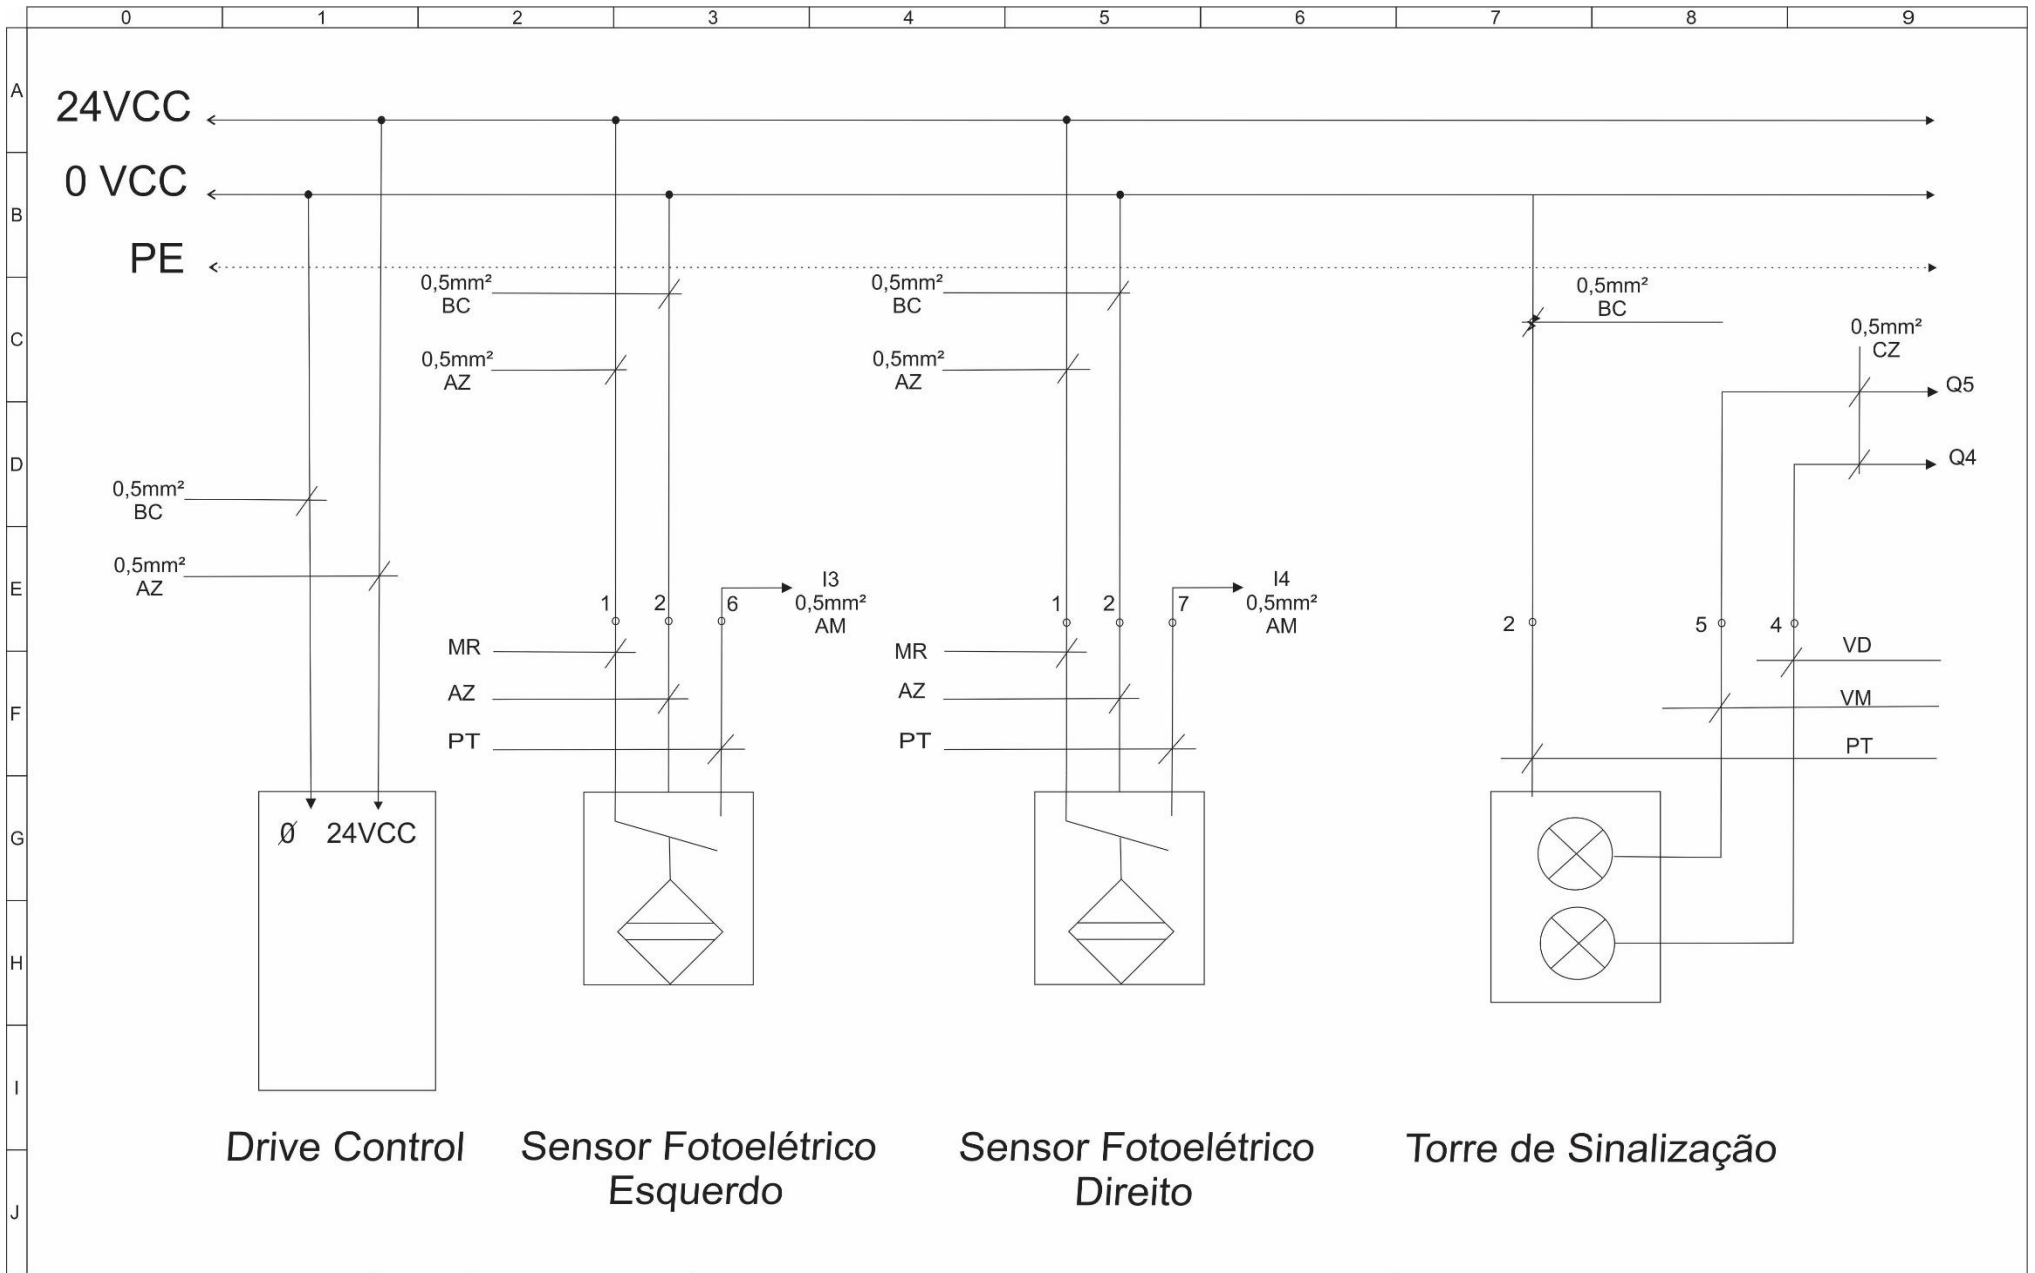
0 1 2 3 4 5 6 7 8 9

A
B
C
D
E
F
G
H
I
J

24VCC
0 VCC
PE

0,5mm²
BC
0,5mm²
AZ

0,5mm²
BC
0,5mm²
AZ

0,5mm²
BC
0,5mm²
AZ

0,5mm²
BC

0,5mm²
CZ

Q5
Q4

1 2 6
I3
0,5mm²
AM
MR
AZ
PT

1 2 7
I4
0,5mm²
AM
MR
AZ
PT

2
5
4
VD
VM
PT

Ø 24VCC

Drive Control

Sensor Fotoelétrico
Esquerdo

Sensor Fotoelétrico
Direito

Torre de Sinalização